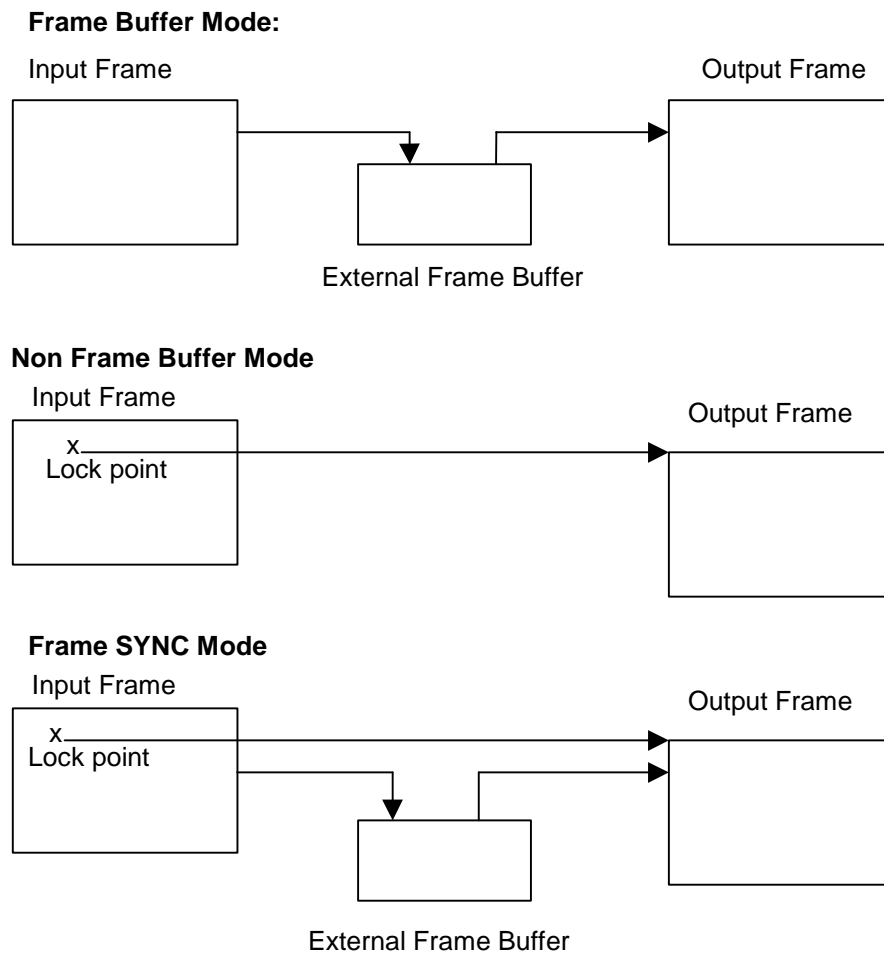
**Frame Buffer Mode:**

Input Frame

Output Frame

External Frame Buffer

**Non Frame Buffer Mode**

Input Frame

Output Frame

x

Lock point

**Frame SYNC Mode**

Input Frame

Output Frame

x

Lock point

External Frame Buffer